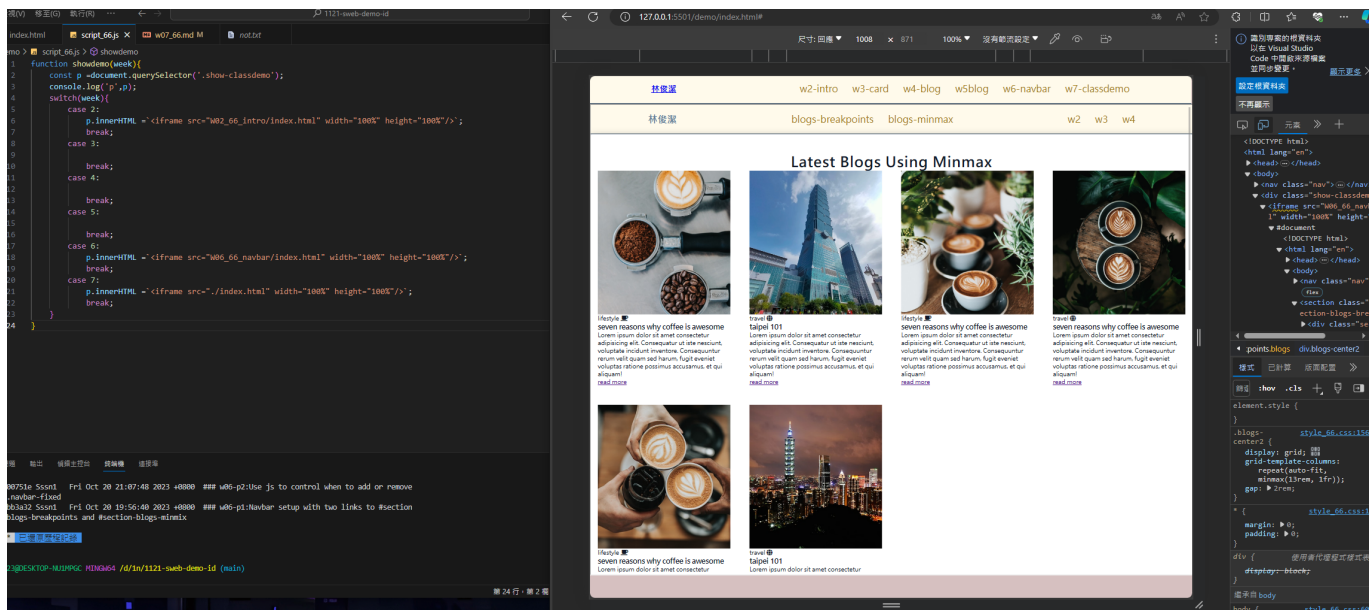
檢視(V) 移至(G) 執行(R) ··· ← → 1121-sweb-demo-id

index.html script_66.js × w07_66.md M not.txt

emo > script_66.js > showdemo

1 function showdemo(week){
2 const p =document.querySelector('.show-classdemo');
3 console.log('p',p);
4 switch(week){
5 case 2:
6 p.innerHTML =`<iframe src="W02_66_intro/index.html" width="100%" height="100%"/>`;
7 break;
8 case 3:
9
10 break;
11 case 4:
12
13 break;
14 case 5:
15
16 break;
17 case 6:
18 p.innerHTML =`<iframe src="W06_66_navbar/index.html" width="100%" height="100%"/>`;
19 break;
20 case 7:
21 p.innerHTML =`<iframe src="./index.html" width="100%" height="100%"/>`;
22 break;
23 }
24 }

問題 輸出 偵錯主控台 終端機 連接埠

00751e Sssn1 Fri Oct 20 21:07:48 2023 +0800 ### w06-p2:Use js to control when to add or remove .navbar-fixed
bb3a32 Sssn1 Fri Oct 20 19:56:40 2023 +0800 ### w06-p1:Navbar setup with two links to #section blogs-breakpoints and #section-blogs-minmix

* 已還原歷程記錄

23@DESKTOP-NU1MPGC MINGW64 /d/1n/1121-sweb-demo-id (main)

第 24 行，第 2 欄

127.0.0.1:5501/demo/index.html#

尺寸: 回應 1008 × 871 100% 沒有節流設定

林俊潔 w2-intro w3-card w4-blog w5blog w6-navbar w7-classdemo

林俊潔 blogs-breakpoints blogs-minmax w2 w3 w4

Latest Blogs Using Minmax

lifestyle
seven reasons why coffee is awesome
Lorem ipsum dolor sit amet consectetur adipisicing elit. Consequatur ut iste nesciunt, voluptate incidunt inventore. Consequuntur rerum velit quam sed harum, fugit eveniet voluptas ratione possimus accusamus, et qui aliquam!
read more

travel
taipei 101
Lorem ipsum dolor sit amet consectetur adipisicing elit. Consequatur ut iste nesciunt, voluptate incidunt inventore. Consequuntur rerum velit quam sed harum, fugit eveniet voluptas ratione possimus accusamus, et qui aliquam!
read more

lifestyle
seven reasons why coffee is awesome
Lorem ipsum dolor sit amet consectetur adipisicing elit. Consequatur ut iste nesciunt, voluptate incidunt inventore. Consequuntur rerum velit quam sed harum, fugit eveniet voluptas ratione possimus accusamus, et qui aliquam!
read more

travel
seven reasons why coffee is awesome
Lorem ipsum dolor sit amet consectetur adipisicing elit. Consequatur ut iste nesciunt, voluptate incidunt inventore. Consequuntur rerum velit quam sed harum, fugit eveniet voluptas ratione possimus accusamus, et qui aliquam!
read more

lifestyle
seven reasons why coffee is awesome
Lorem ipsum dolor sit amet consectetur

travel
taipei 101
Lorem ipsum dolor sit amet consectetur

識別專案的根資料夾以在 Visual Studio Code 中檢視來源檔案並同步變更。
顯示更多
設定根資料夾
不再顯示

元素

<!DOCTYPE html>
<html lang="en">
<head> ··· </head>
<body>
<nav class="nav"> ··· </nav>
<div class="show-classdem
<iframe src="W06_66_nav
1" width="100%" height=
#document
<!DOCTYPE html>
<html lang="en">
<head> ··· </head>
<body>
<nav class="nav"
flex
<section class="
ection-blogs-bre
<div class="se

points.blogs div.blogs-center2

樣式 已計算 版面配置

篩 :hov .cls

element.style {
}
.blogs-center2 { style_66.css:156
display: grid;
grid-template-columns: repeat(auto-fit, minmax(13rem, 1fr));
gap: 2rem;
}
* { style_66.css:1
margin: 0;
padding: 0;
}
div { 使用者代理程式樣式表
display: block;
}
繼承自 body
body { style_66.css